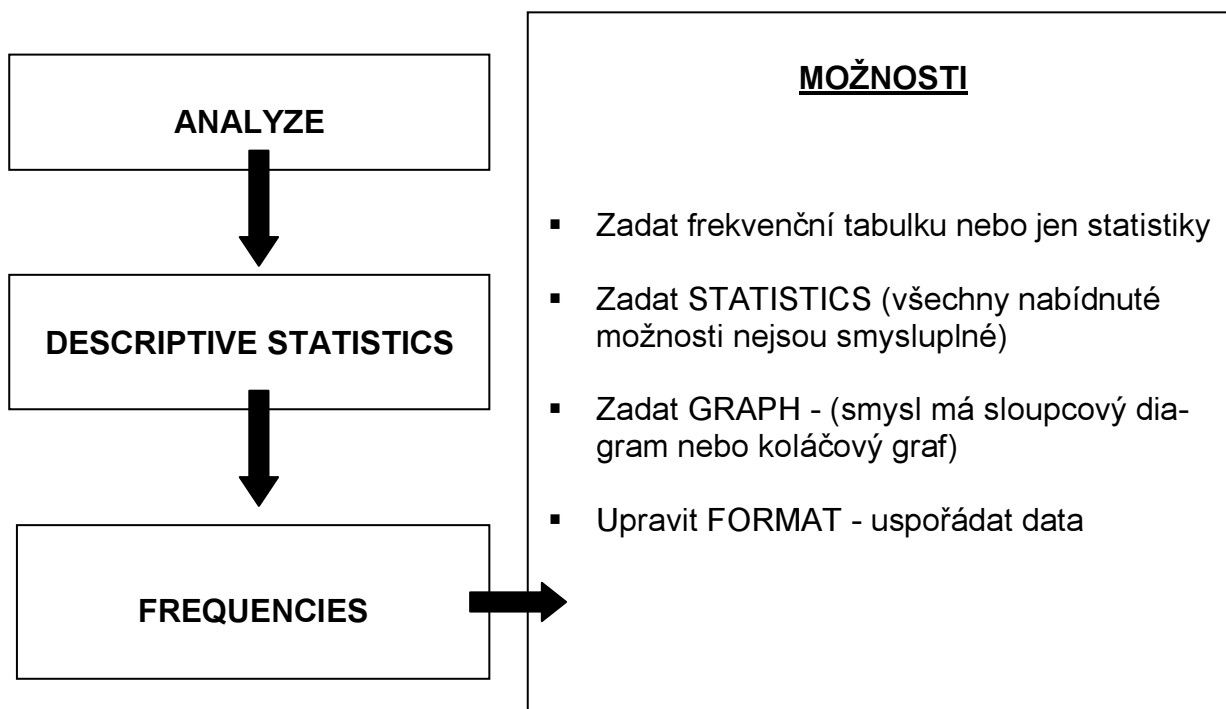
ANALYZE

DESCRIPTIVE STATISTICS

FREQUENCIES

MOŽNOSTI

- Zadat frekvenční tabulku nebo jen statistiky
- Zadat STATISTICS (všechny nabídnuté možnosti nejsou smysluplné)
- Zadat GRAPH - (smysl má sloupcový diagram nebo koláčový graf)
- Upravit FORMAT - uspořádat data